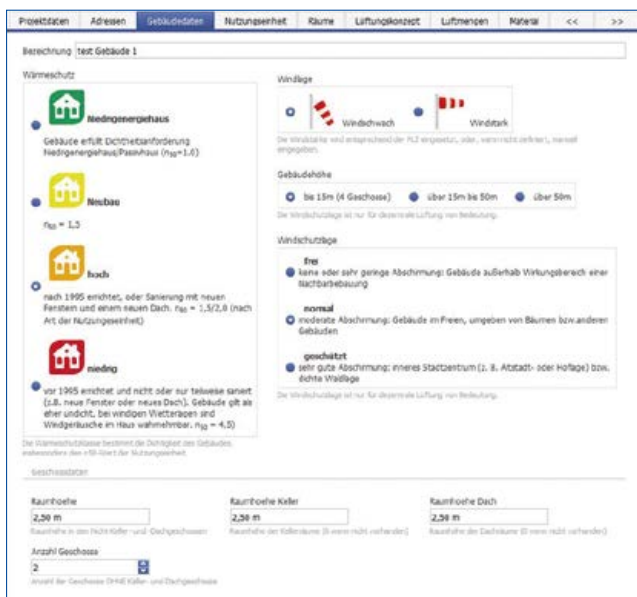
Projektdaten | Adressen | Gebäudedaten | Nutzungseinheit | Räume | Lüftungskonzept | Luftmengen | Material | << | >>

Bezeichnung test Gebäude 1

Wärmeschutz

Niedrigenergiehaus
Gebäude erfüllt Dichtheitsanforderung Niedrigenergiehaus/Passivhaus ($n_{50}$=1,0)

Neubau
$n_{50}$ = 1,5

hoch
nach 1995 errichtet, oder Sanierung mit neuen Fenstern und einem neuen Dach. $n_{50}$ = 1,5/2,0 (nach Art der Nutzungseinheit)

niedrig
vor 1995 errichtet und nicht oder nur teilweise saniert (z.B. neue Fenster oder neues Dach). Gebäude gilt als eher undicht, bei windigen Wetterlagen sind Windgeräusche im Haus wahrnehmbar. $n_{50}$ = 4,5)

Die Wärmeschutzklasse bestimmt die Dichtigkeit des Gebäudes, insbesondere den n50-Wert der Nutzungseinheit.

Windlage
Windschwach
Windstark
Die Windstärke wird entsprechend der PLZ eingesetzt, oder, wenn nicht definiert, manuell eingegeben.

Gebäudehöhe
bis 15m (4 Geschosse)
über 15m bis 50m
über 50m
Die Windschutzlage ist nur für dezentrale Lüftung von Bedeutung.

Windschutzlage
frei
keine oder sehr geringe Abschirmung: Gebäude außerhalb Wirkungsbereich einer Nachbarbebauung
normal
moderate Abschirmung: Gebäude im Freien, umgeben von Bäumen bzw.anderen Gebäuden
geschützt
sehr gute Abschirmung: inneres Stadtzentrum (z. B. Altstadt- oder Hoflage) bzw. dichte Waldlage
Die Windschutzlage ist nur für dezentrale Lüftung von Bedeutung.

Geschossdaten

Raumhoehe
2,50 m
Raumhöhe in den Nicht Keller- und Dachgeschossen

Raumhoehe Keller
2,50 m
Raumhöhe der Kellerräume (0 wenn nicht vorhanden)

Raumhoehe Dach
2,50 m
Raumhöhe der Dachräume (0 wenn nicht vorhanden)

Anzahl Geschosse
2
Anzahl der Geschosse OHNE Keller- und Dachgeschosse